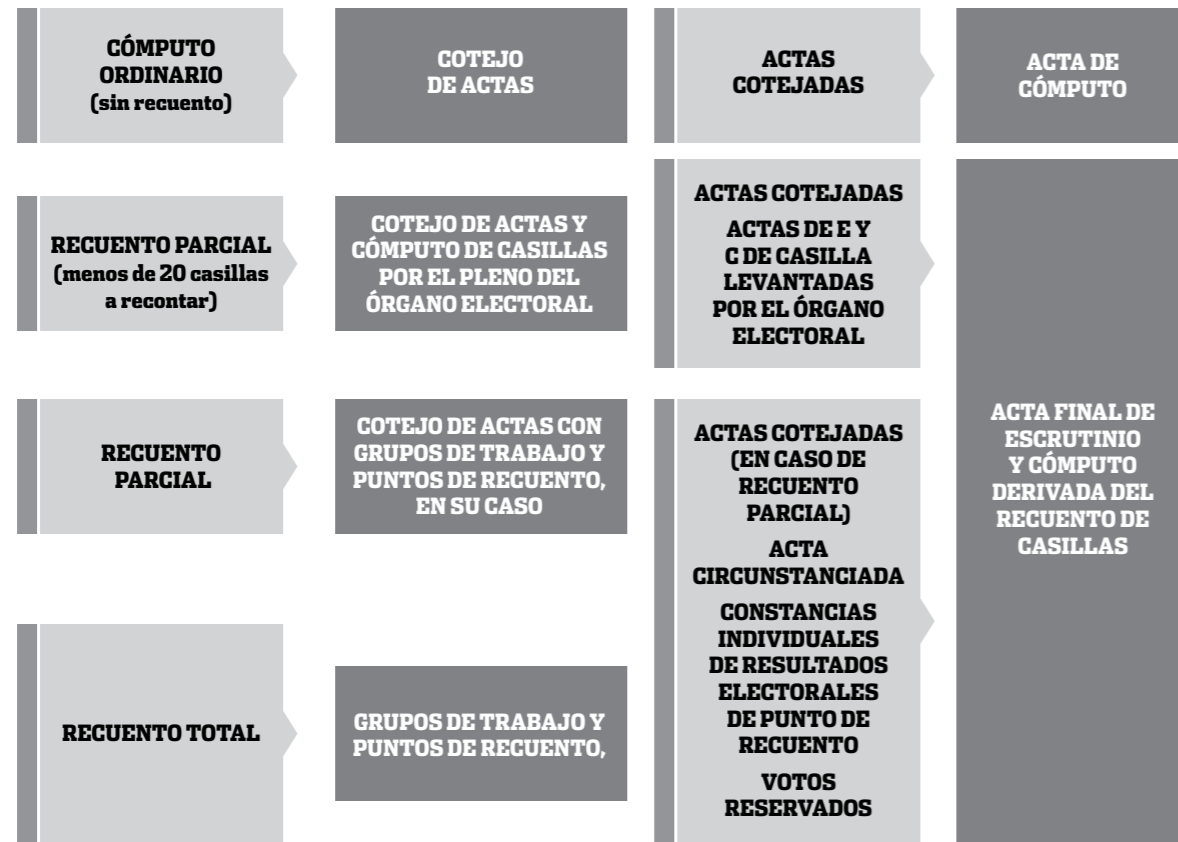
CÓMPUTO ORDINARIO (sin recuento)

COTEJO DE ACTAS

ACTAS COTEJADAS

ACTA DE CÓMPUTO

RECUENTO PARCIAL (menos de 20 casillas a recontar)

COTEJO DE ACTAS Y CÓMPUTO DE CASILLAS POR EL PLENO DEL ÓRGANO ELECTORAL

ACTAS COTEJADAS

ACTAS DE E Y C DE CASILLA LEVANTADAS POR EL ÓRGANO ELECTORAL

RECUENTO PARCIAL

COTEJO DE ACTAS CON GRUPOS DE TRABAJO Y PUNTOS DE RECUENTO, EN SU CASO

RECUENTO TOTAL

GRUPOS DE TRABAJO Y PUNTOS DE RECUENTO,

ACTAS COTEJADAS (EN CASO DE RECUENTO PARCIAL)

ACTA CIRCUNSTANCIADA

CONSTANCIAS INDIVIDUALES DE RESULTADOS ELECTORALES DE PUNTO DE RECUENTO

VOTOS RESERVADOS

ACTA FINAL DE ESCRUTINIO Y CÓMPUTO DERIVADA DEL RECUENTO DE CASILLAS